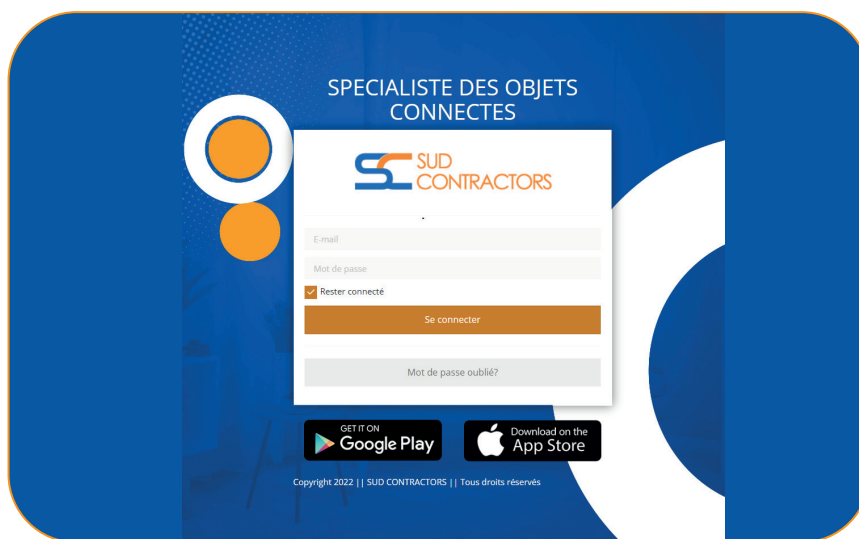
SPECIALISTE DES OBJETS CONNECTES

SC SUD CONTRACTORS

E-mail

Mot de passe

Rester connecté

Se connecter

Mot de passe oublié?

GET IT ON Google Play

Download on the App Store

Copyright 2022 || SUD CONTRACTORS || Tous droits réservés